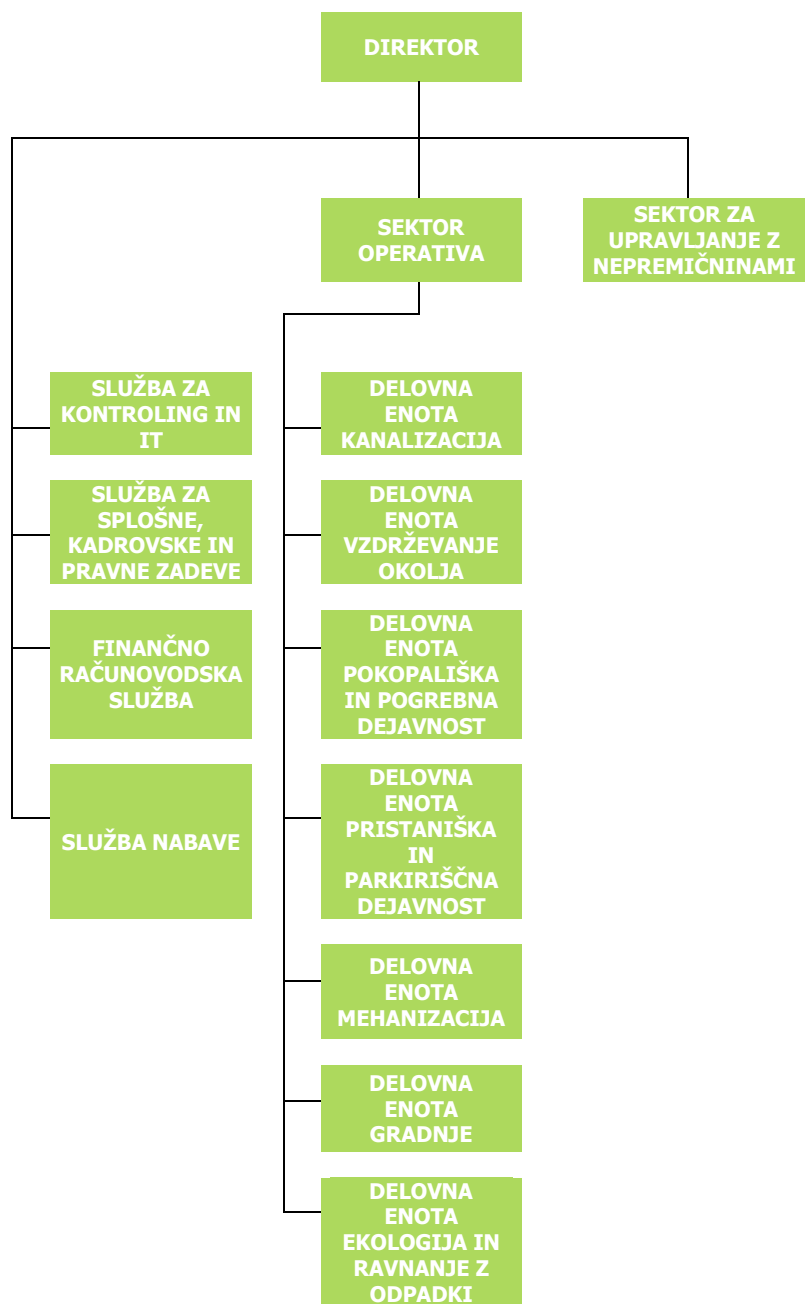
DIREKTOR

SEKTOR OPERATIVA

SEKTOR ZA UPRAVLJANJE Z NEPREMIČNINAMI

SLUŽBA ZA KONTROLING IN IT

SLUŽBA ZA SPLOŠNE, KADROVSKE IN PRAVNE ZADEVE

FINANČNO RAČUNOVODSKA SLUŽBA

SLUŽBA NABAVE

DELOVNA ENOTA KANALIZACIJA

DELOVNA ENOTA VZDRŽEVANJE OKOLJA

DELOVNA ENOTA POKOPALIŠKA IN POGREBNA DEJAVNOST

DELOVNA ENOTA PRISTANIŠKA IN PARKIRIŠČNA DEJAVNOST

DELOVNA ENOTA MEHANIZACIJA

DELOVNA ENOTA GRADNJE

DELOVNA ENOTA EKOLOGIJA IN RAVNANJE Z ODPADKI